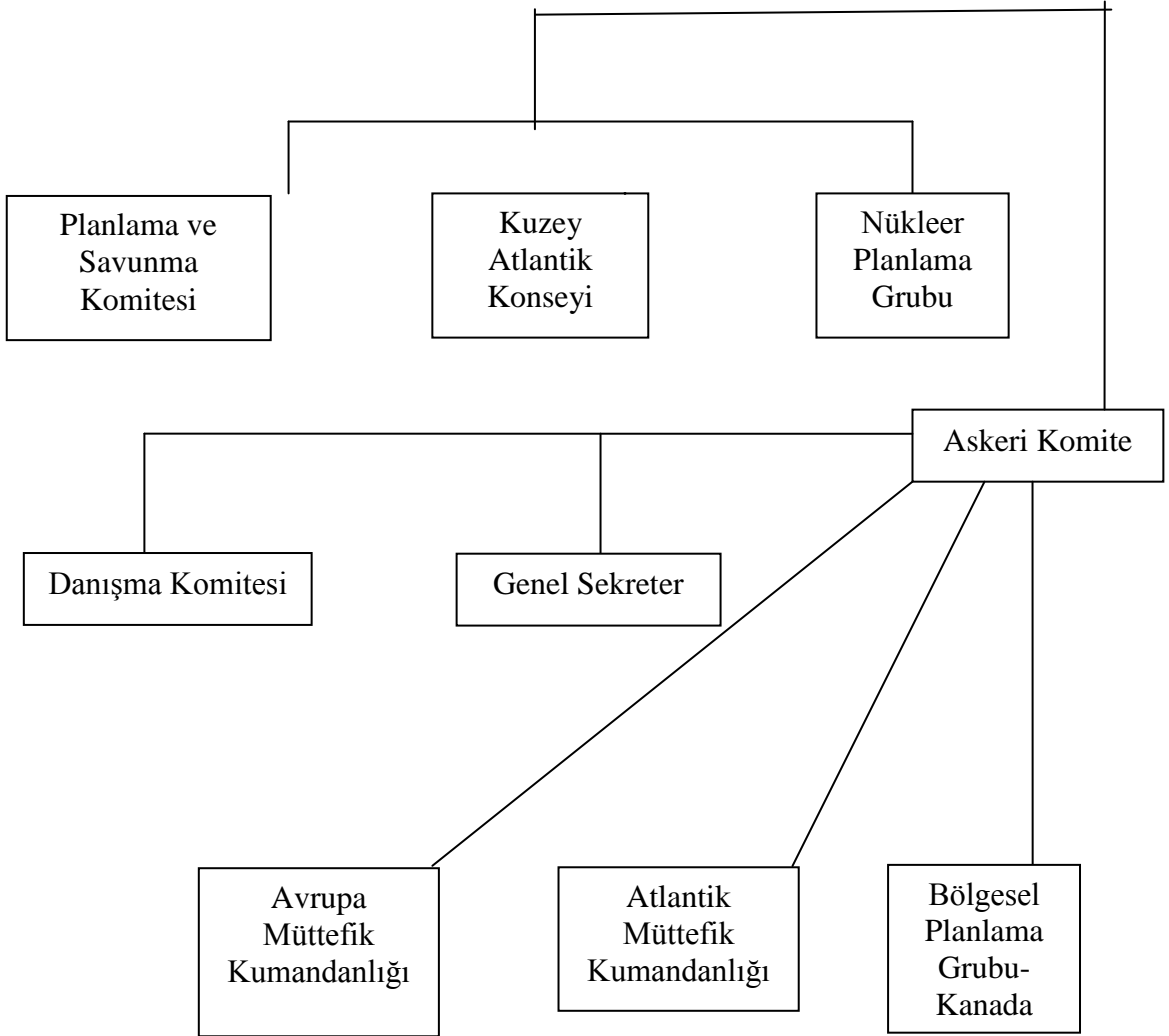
Planlama ve Savunma Komitesi

Kuzey Atlantik Konseyi

Nükleer Planlama Grubu

Askeri Komite

Danışma Komitesi

Genel Sekreter

Avrupa Müttefik Kumandanlığı

Atlantik Müttefik Kumandanlığı

Bölgesel Planlama Grubu-Kanada